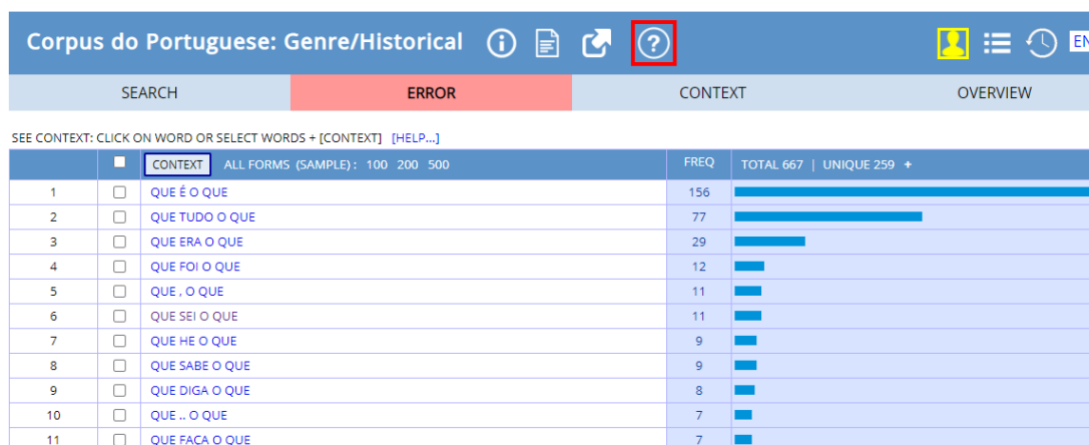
Corpus do Portuguese: Genre/Historical

EN

SEARCH | ERROR | CONTEXT | OVERVIEW

SEE CONTEXT: CLICK ON WORD OR SELECT WORDS + [CONTEXT] [HELP...]

| | | CONTEXT ALL FORMS (SAMPLE): 100 200 500 | FREQ | TOTAL 667 \| UNIQUE 259 + |
|---|---|---|---|---|
| 1 | | QUE É O QUE | 156 | |
| 2 | | QUE TUDO O QUE | 77 | |
| 3 | | QUE ERA O QUE | 29 | |
| 4 | | QUE FOI O QUE | 12 | |
| 5 | | QUE , O QUE | 11 | |
| 6 | | QUE SEI O QUE | 11 | |
| 7 | | QUE HE O QUE | 9 | |
| 8 | | QUE SABE O QUE | 9 | |
| 9 | | QUE DIGA O QUE | 8 | |
| 10 | | QUE .. O QUE | 7 | |
| 11 | | QUE FAÇA O QUE | 7 | |